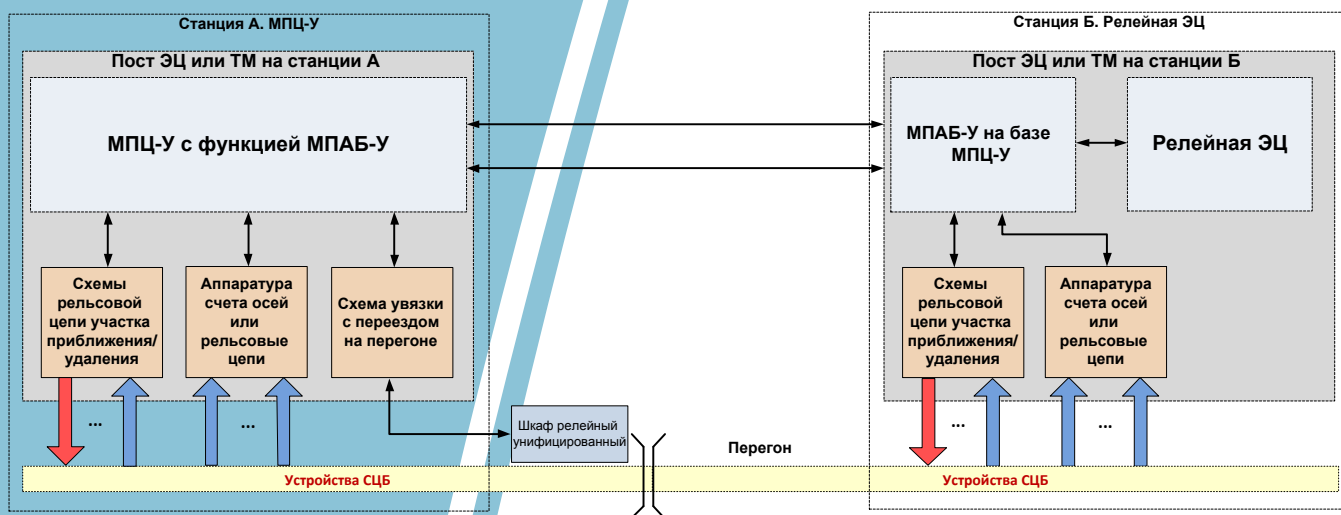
Станция А. МПЦ-У

Пост ЭЦ или ТМ на станции А

МПЦ-У с функцией МПАБ-У

Схемы рельсовой цепи участка приближения/ удаления

Аппаратура счета осей или рельсовые цепи

Схема увязки с переездом на перегоне

...

...

Шкаф релейный унифицированный

Станция Б. Релейная ЭЦ

Пост ЭЦ или ТМ на станции Б

МПАБ-У на базе МПЦ-У

Релейная ЭЦ

Схемы рельсовой цепи участка приближения/ удаления

Аппаратура счета осей или рельсовые цепи

...

...

Перегон

Устройства СЦБ

Устройства СЦБ